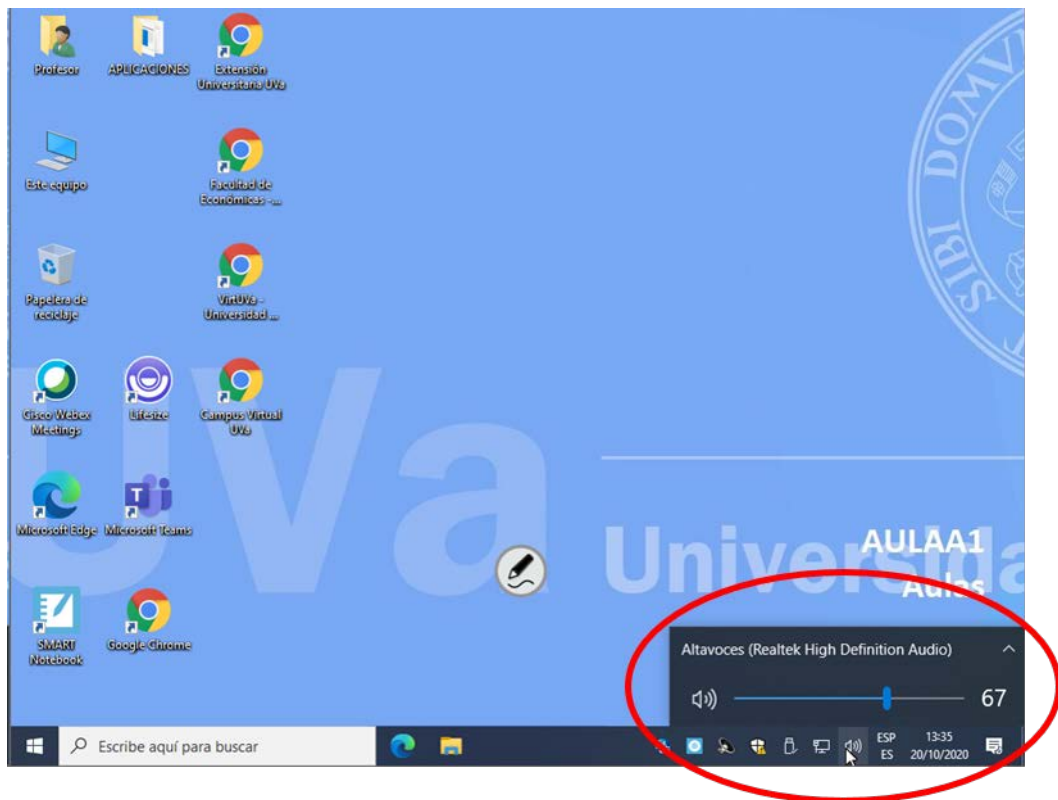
Profesor

APLICACIONES

Extensión Universitaria UVa

Este equipo

Facultad de Económicas - ...

Papelera de reciclaje

VirtUVa - Universidad ...

Cisco Webex Meetings

Lifesize

Campus Virtual UVa

Microsoft Edge

Microsoft Teams

SMART Notebook

Google Chrome

SIBI DOMV

UVa Universida

AULAA1
Aulas

Altavoces (Realtek High Definition Audio)

67

Escribe aquí para buscar

ESP ES

13:35 20/10/2020